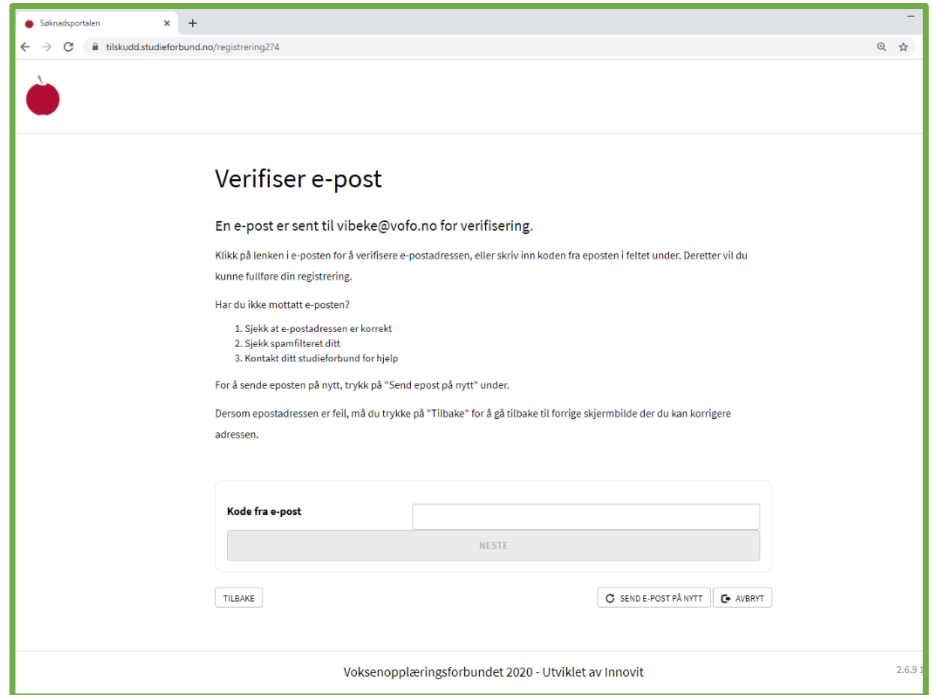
Søknadsportalen ×

tilskudd.studieforbund.no/registrering2?4

Verifiser e-post

En e-post er sent til vibeke@vofo.no for verifisering.

Klikk på lenken i e-posten for å verifisere e-postadressen, eller skriv inn koden fra eposten i feltet under. Deretter vil du kunne fullføre din registrering.

Har du ikke mottatt e-posten?

1. Sjekk at e-postadressen er korrekt
2. Sjekk spamfilteret ditt
3. Kontakt ditt studieforbund for hjelp

For å sende eposten på nytt, trykk på "Send epost på nytt" under.

Dersom epostadressen er feil, må du trykke på "Tilbake" for å gå tilbake til forrige skjermbilde der du kan korrigere adressen.

Kode fra e-post

NESTE

TILBAKE

SEND E-POST PÅ NYTT

AVBRYT

Voksenopplæringsforbundet 2020 - Utviklet av Innovit

2.6.9 1